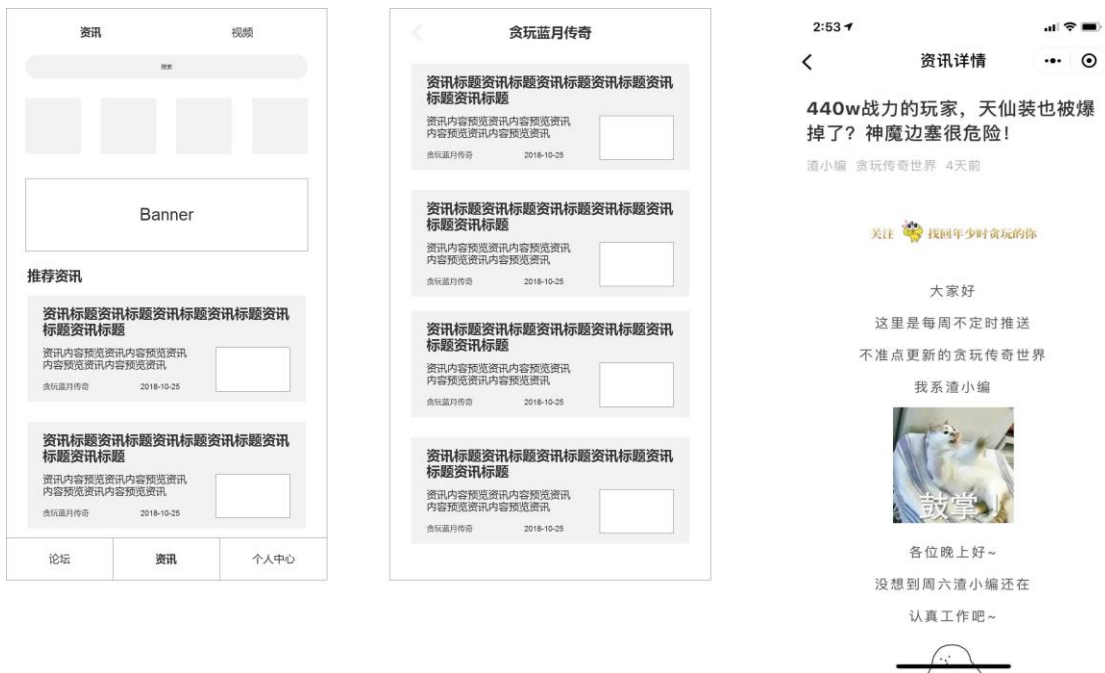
资讯 视频

搜索

Banner

推荐资讯

资讯标题资讯标题资讯标题资讯标题资讯标题资讯标题

资讯内容预览资讯内容预览资讯内容预览资讯内容预览资讯

贪玩蓝月传奇 2018-10-25

资讯标题资讯标题资讯标题资讯标题资讯标题资讯标题

资讯内容预览资讯内容预览资讯内容预览资讯内容预览资讯

贪玩蓝月传奇 2018-10-25

论坛 资讯 个人中心

<

贪玩蓝月传奇

资讯标题资讯标题资讯标题资讯标题资讯标题资讯标题

资讯内容预览资讯内容预览资讯内容预览资讯内容预览资讯

贪玩蓝月传奇 2018-10-25

资讯标题资讯标题资讯标题资讯标题资讯标题资讯标题

资讯内容预览资讯内容预览资讯内容预览资讯内容预览资讯

贪玩蓝月传奇 2018-10-25

资讯标题资讯标题资讯标题资讯标题资讯标题资讯标题

资讯内容预览资讯内容预览资讯内容预览资讯内容预览资讯

贪玩蓝月传奇 2018-10-25

资讯标题资讯标题资讯标题资讯标题资讯标题资讯标题

资讯内容预览资讯内容预览资讯内容预览资讯内容预览资讯

贪玩蓝月传奇 2018-10-25

2:53

<

资讯详情

440w战力的玩家，天仙装也被爆掉了？神魔边塞很危险！

渣小编 贪玩传奇世界 4天前

关注 找回年少时贪玩的你

大家好

这里是每周不定时推送

不准点更新的贪玩传奇世界

我系渣小编

鼓掌

各位晚上好~

没想到周六渣小编还在

认真工作吧~